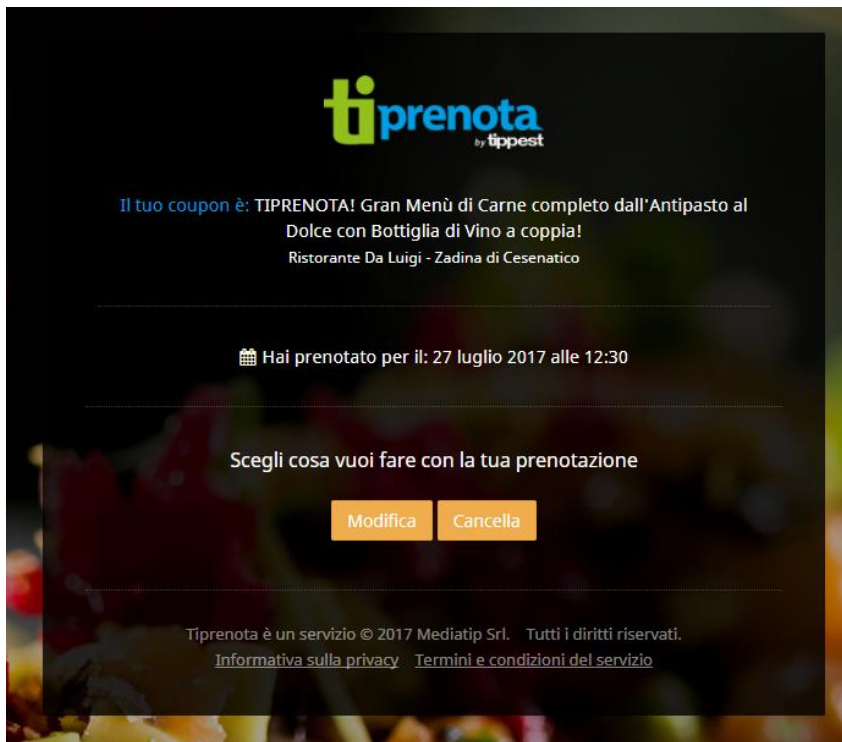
tiprenota by tippest

Il tuo coupon è: TIPRENOTA! Gran Menù di Carne completo dall'Antipasto al Dolce con Bottiglia di Vino a coppia!
Ristorante Da Luigi - Zadina di Cesenatico

Hai prenotato per il: 27 luglio 2017 alle 12:30

Scegli cosa vuoi fare con la tua prenotazione

Modifica Cancella

Tiprenota è un servizio © 2017 Mediatip Srl. Tutti i diritti riservati.
Informativa sulla privacy Termini e condizioni del servizio